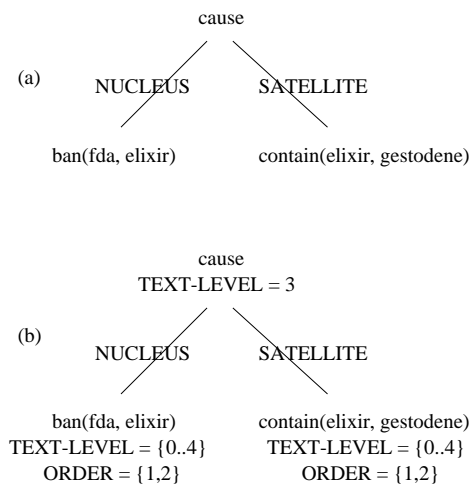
(a)

cause

NUCLEUS

SATELLITE

ban(fda, elixir)

contain(elixir, gestodene)

(b)

cause
TEXT-LEVEL = 3

NUCLEUS

SATELLITE

ban(fda, elixir)
TEXT-LEVEL = {0..4}
ORDER = {1,2}

contain(elixir, gestodene)
TEXT-LEVEL = {0..4}
ORDER = {1,2}